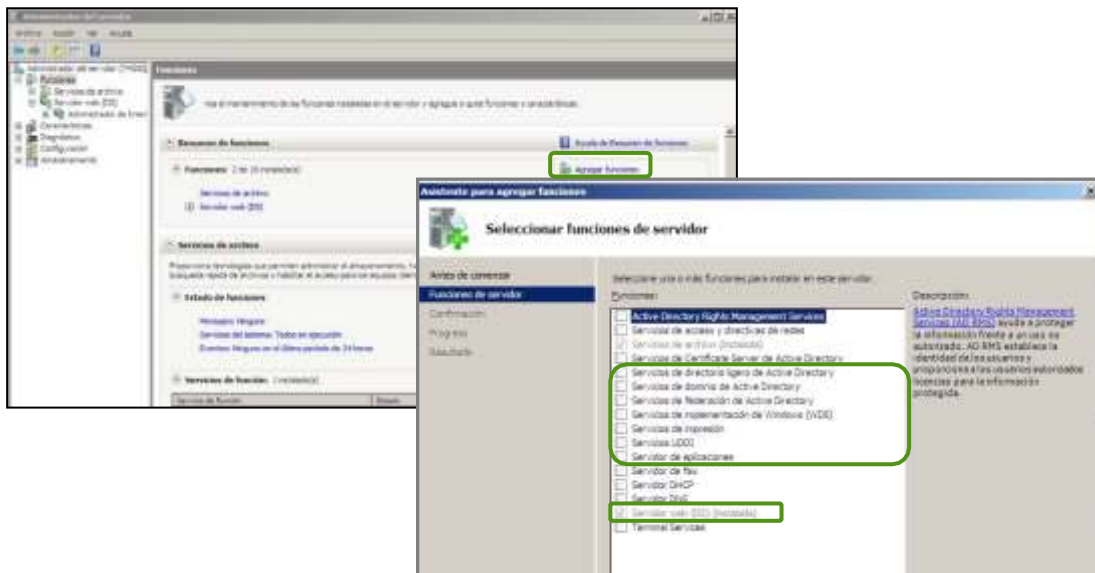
Administrador del servidor

Archivo Acción Ver Ayuda

Administrador del servidor (TMG00)
Funciones
Servicios de archivo
Servidor web (IIS)
Administrador de Inter
Características
Diagnóstico
Configuración
Almacenamiento

Funciones

Vea el mantenimiento de las funciones instaladas en el servidor y agregue o quite funciones y características.

Resumen de funciones

Ayuda de Resumen de funciones

Funciones: 2 de 16 instalado(s)

Agregar funciones

Servicios de archivo
Servidor web (IIS)

Servicios de archivo

Proporciona tecnologías que permiten administrar el almacenamiento, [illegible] búsqueda rápida de archivos y habilitar el acceso para los equipos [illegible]

Estado de funciones

Mensajes: Ninguno
Servicios del sistema: Todos en ejecución
Eventos: Ninguno en el último período de 24 horas

Servicios de función: 1 instalado(s)

Servicio de función
Estado

Asistente para agregar funciones

Seleccionar funciones de servidor

Antes de comenzar
Funciones de servidor
Confirmación
Progreso
Resultados

Seleccione una o más funciones para instalar en este servidor.

Funciones:

Active Directory Rights Management Services
Servicios de acceso y directivas de redes
Servicios de archivo (Instalado)
Servicios de Certificate Server de Active Directory
Servicios de directorio ligero de Active Directory
Servicios de dominio de Active Directory
Servicios de federación de Active Directory
Servicios de implementación de Windows (WDS)
Servicios de impresión
Servicios UDDI
Servidor de aplicaciones
Servidor de fax
Servidor DHCP
Servidor DNS
Servidor web (IIS) (Instalado)
Terminal Services

Descripción:

Active Directory Rights Management Services (AD RMS) ayuda a proteger la información frente a un uso no autorizado. AD RMS establece la identidad de los usuarios y proporciona a los usuarios autorizados licencias para la información protegida.